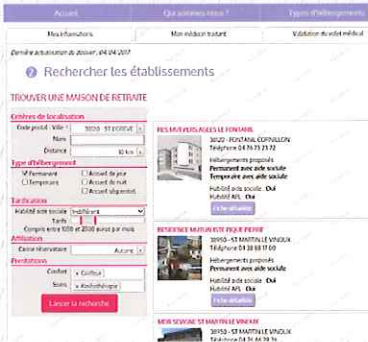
Accueil | Qui sommes-nous ? | Types d'hébergement

Mes informations | Mon médecin traitant | Validation du volet médical

Dernière actualisation du dossier : 04/04/2017

Rechercher les établissements

TROUVER UNE MAISON DE RETRAITE

Centres de localisation
Code postal - Ville : 38320 - ST EGREVE
Nom
Distance 10 km

Type d'hébergement
☑ Permanent ☐ Accueil de jour
☐ Temporaire ☐ Accueil de nuit
☐ Accueil séquentiel

Tarification
Habilité aide sociale : Indifférent
Tarifs
Compris entre 1000 et 2000 euros par mois

Affiliation
Caisse retraite Aucune

Prestations
Confort × Coiffeur
Soins × Kinésithérapie

Lancer la recherche

RES MAISON AGEES LE FONTANIL
38120 - FONTANIL CORNILLON
Téléphone 04 76 75 71 72
Hébergements proposés
Permanent avec aide sociale
Temporaire avec aide sociale
Habilité aide sociale : Oui
Habilité APL : Oui
Fiche détaillée

RESIDENCE MAISON ST PIQUE PIERRE
38950 - ST MARTIN LE VINOUX
Téléphone 04 38 68 17 00
Hébergements proposés
Permanent avec aide sociale
Permanent sans aide sociale
Habilité aide sociale : Oui
Habilité APL : Oui
Fiche détaillée

NEW SENIOR ST MARTIN LE VINOUX
38950 - ST MARTIN LE VINOUX
Téléphone 04 76 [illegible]